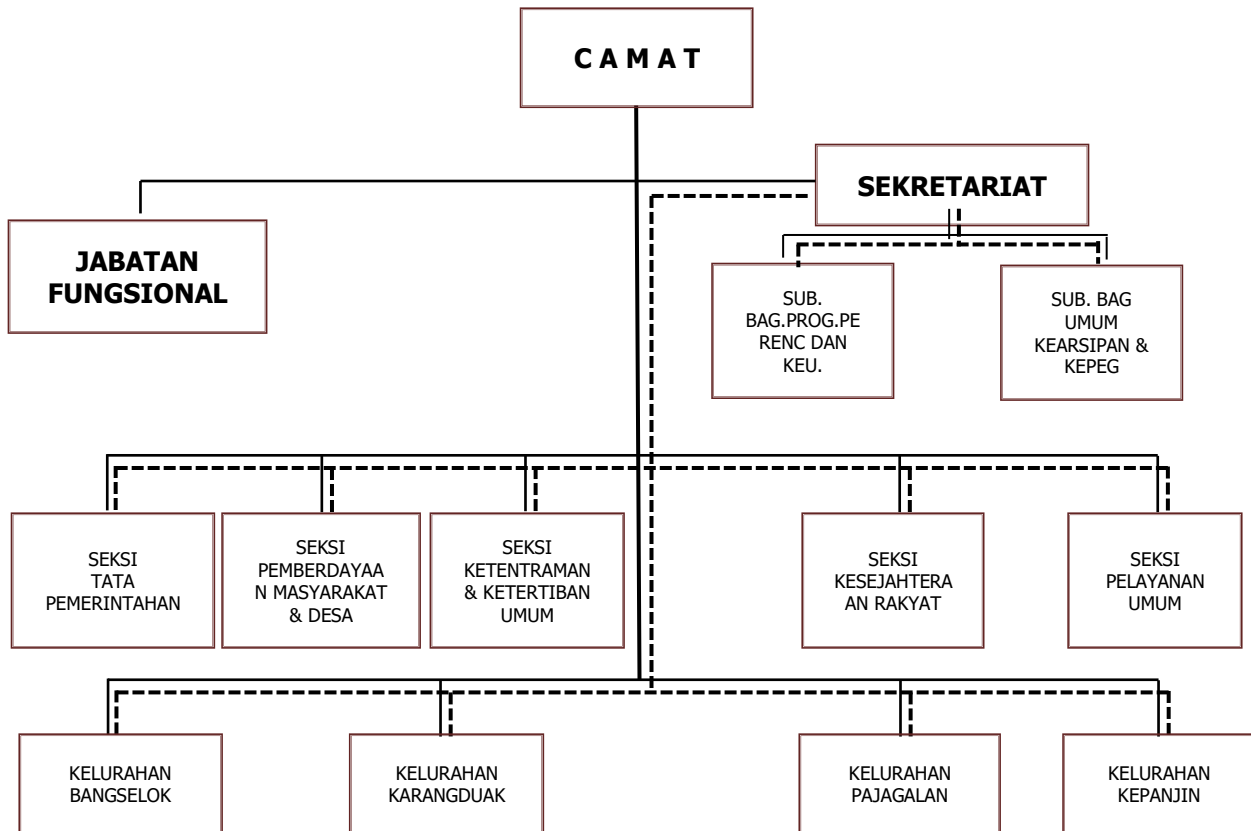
C A M A T

SEKRETARIAT

JABATAN FUNGSIONAL

SUB. BAG.PROG.PE RENC DAN KEU.

SUB. BAG UMUM KEARSIPAN & KEPEG

SEKSI TATA PEMERINTAHAN

SEKSI PEMBERDAYAA N MASYARAKAT & DESA

SEKSI KETENTRAMAN & KETERTIBAN UMUM

SEKSI KESEJAHTERA AN RAKYAT

SEKSI PELAYANAN UMUM

KELURAHAN BANGSELOK

KELURAHAN KARANGDUAK

KELURAHAN PAJAGALAN

KELURAHAN KEPANJIN